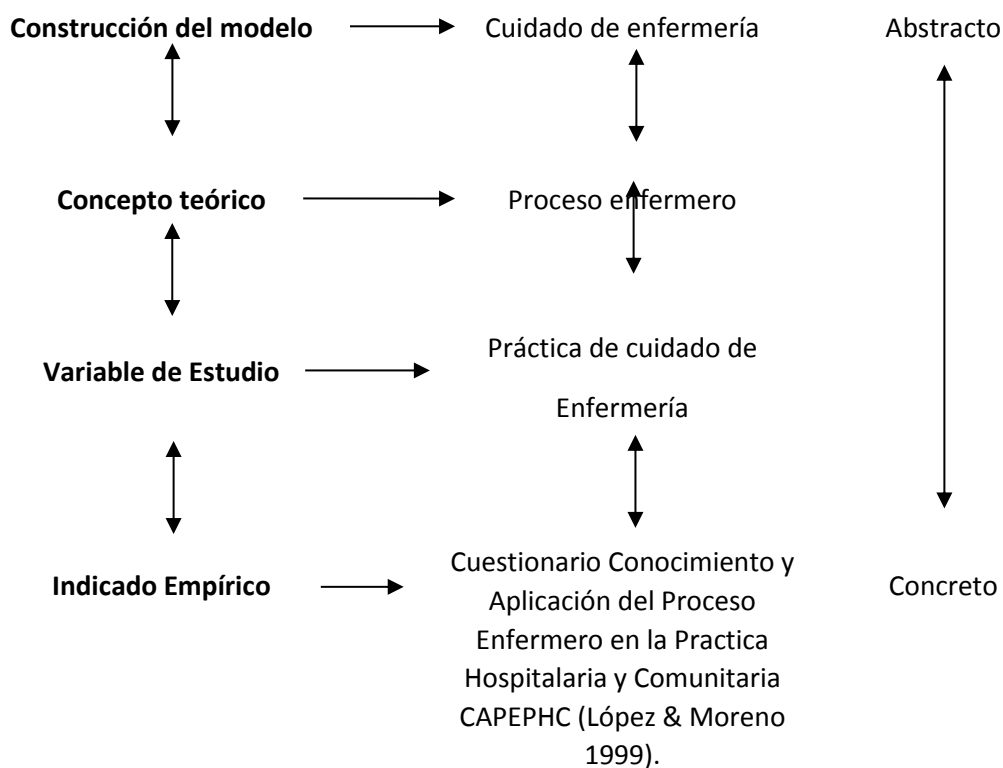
Construcción del modelo

Cuidado de enfermería

Abstracto

Concepto teórico

Proceso enfermero

Variable de Estudio

Práctica de cuidado de Enfermería

Indicado Empírico

Cuestionario Conocimiento y Aplicación del Proceso Enfermero en la Practica Hospitalaria y Comunitaria CAPEPHC (López & Moreno 1999).

Concreto